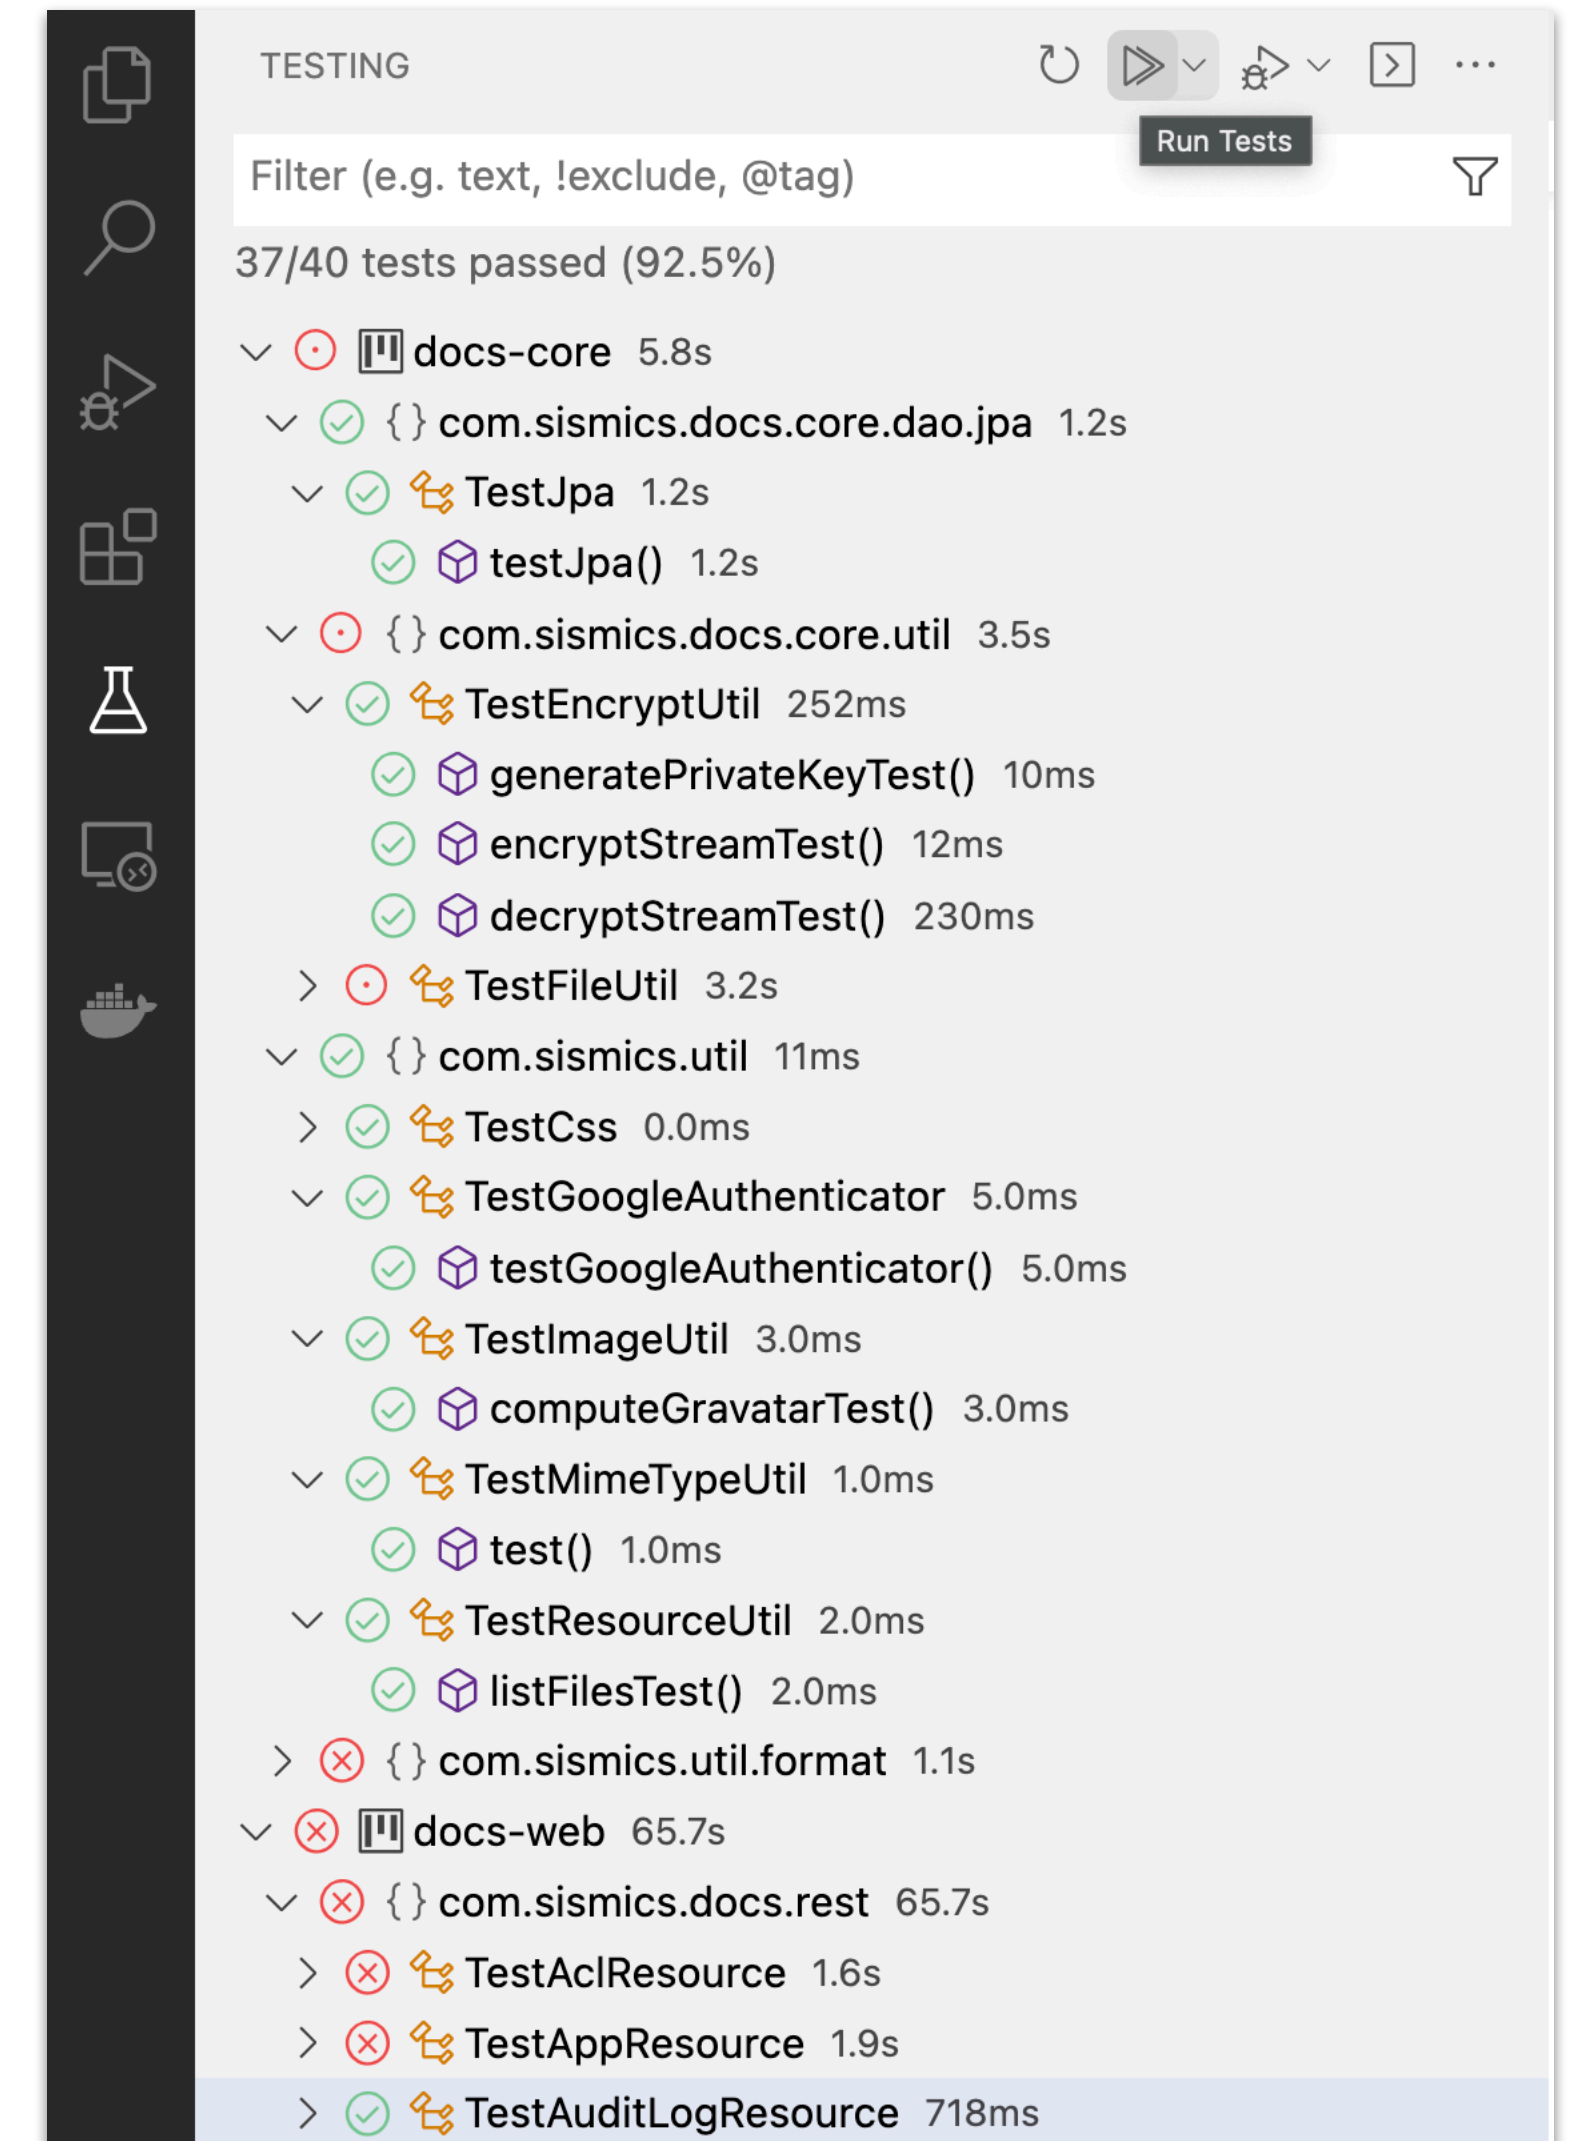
TESTING

Run Tests

Filter (e.g. text, !exclude, @tag)

37/40 tests passed (92.5%)

docs-core 5.8s
{ } com.sismics.docs.core.dao.jpa 1.2s
TestJpa 1.2s
testJpa() 1.2s
{ } com.sismics.docs.core.util 3.5s
TestEncryptUtil 252ms
generatePrivateKeyTest() 10ms
encryptStreamTest() 12ms
decryptStreamTest() 230ms
TestFileUtil 3.2s
{ } com.sismics.util 11ms
TestCss 0.0ms
TestGoogleAuthenticator 5.0ms
testGoogleAuthenticator() 5.0ms
TestImageUtil 3.0ms
computeGravatarTest() 3.0ms
TestMimeTypeUtil 1.0ms
test() 1.0ms
TestResourceUtil 2.0ms
listFilesTest() 2.0ms
{ } com.sismics.util.format 1.1s
docs-web 65.7s
{ } com.sismics.docs.rest 65.7s
TestAclResource 1.6s
TestAppResource 1.9s
TestAuditLogResource 718ms